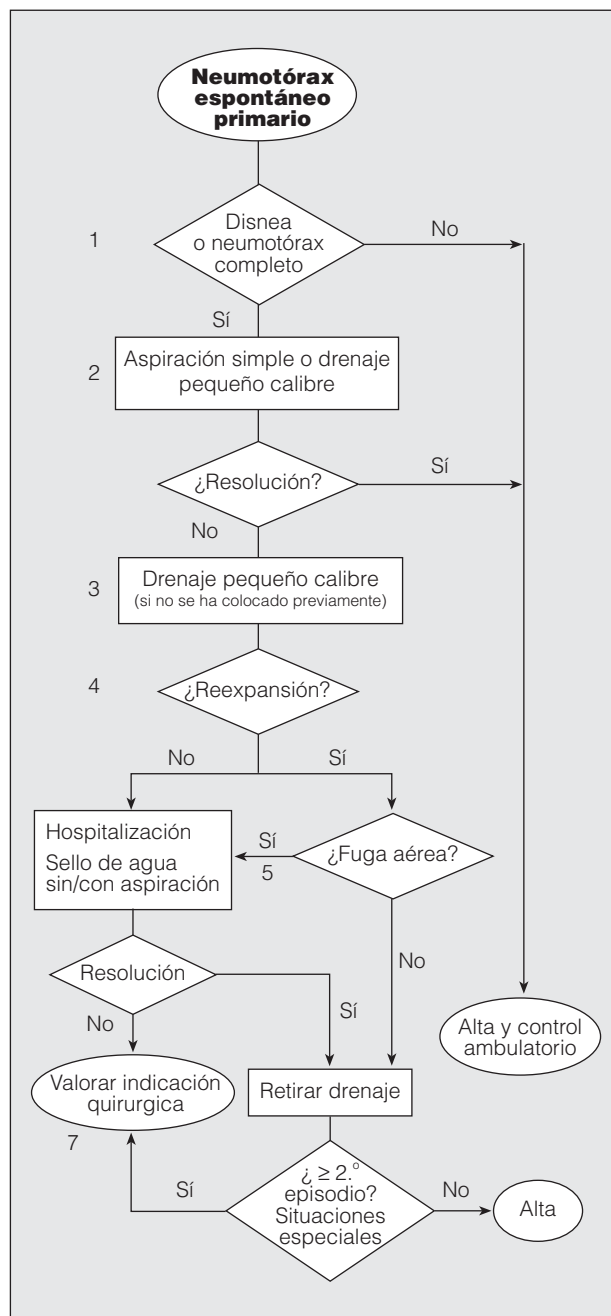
Neumotórax espontáneo primario

1

Disnea o neumotórax completo

No

Sí

2

Aspiración simple o drenaje pequeño calibre

¿Resolución?

Sí

No

3

Drenaje pequeño calibre
(si no se ha colocado previamente)

4

¿Reexpansión?

No

Sí

Hospitalización
Sello de agua sin/con aspiración

Sí

5

¿Fuga aérea?

No

Resolución

Sí

No

Alta y control ambulatorio

Valorar indicación quirurgica

Retirar drenaje

7

Sí

¿ ≥ 2.° episodio? Situaciones especiales

No

Alta